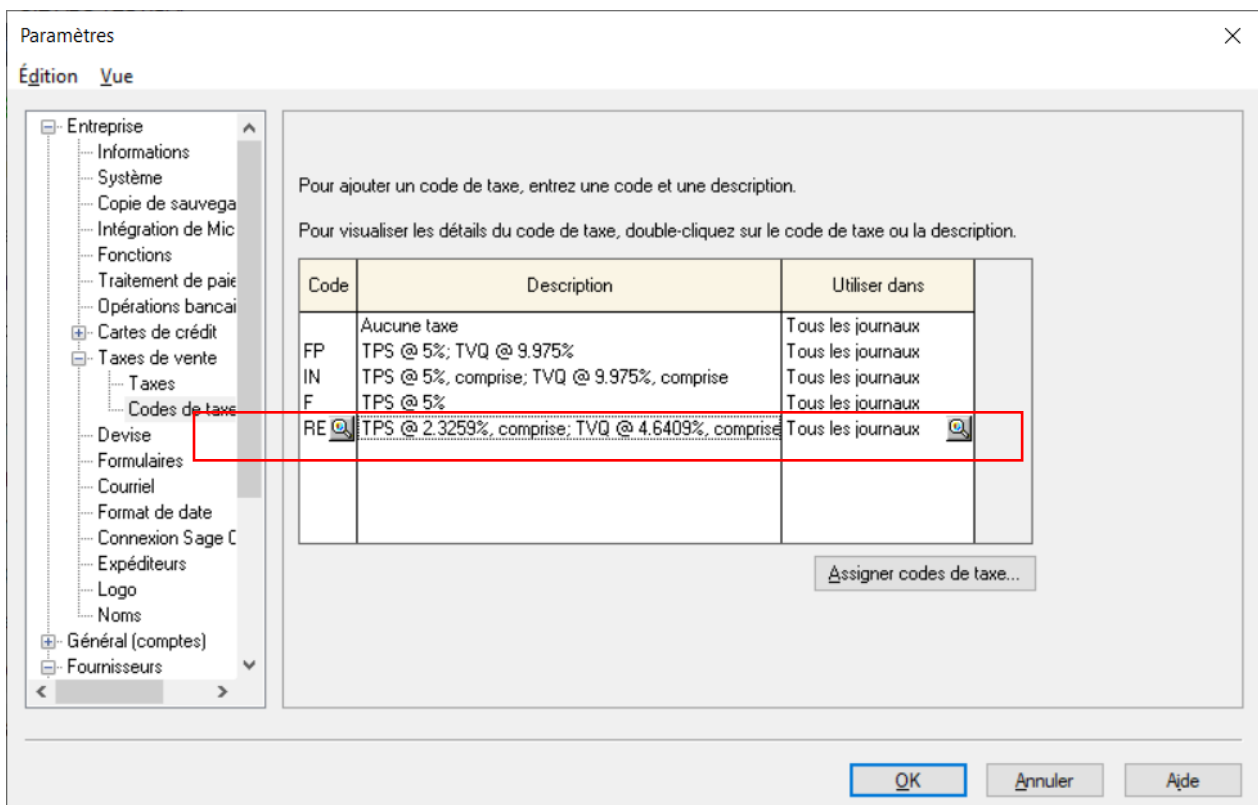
Paramètres

Édition Vue

Entreprise
Informations
Système
Copie de sauvega
Intégration de Mic
Fonctions
Traitement de paie
Opérations bancai
Cartes de crédit
Taxes de vente
Taxes
Codes de taxe
Devise
Formulaires
Courriel
Format de date
Connexion Sage C
Expéditeurs
Logo
Noms
Général (comptes)
Fournisseurs

Pour ajouter un code de taxe, entrez une code et une description.

Pour visualiser les détails du code de taxe, double-cliquez sur le code de taxe ou la description.

| Code | Description | Utiliser dans |
|---|---|---|
| | Aucune taxe | Tous les journaux |
| FP | TPS @ 5%; TVQ @ 9.975% | Tous les journaux |
| IN | TPS @ 5%, comprise; TVQ @ 9.975%, comprise | Tous les journaux |
| F | TPS @ 5% | Tous les journaux |
| RE | TPS @ 2.3259%, comprise; TVQ @ 4.6409%, comprise | Tous les journaux |

Assigner codes de taxe...

OK Annuler Aide